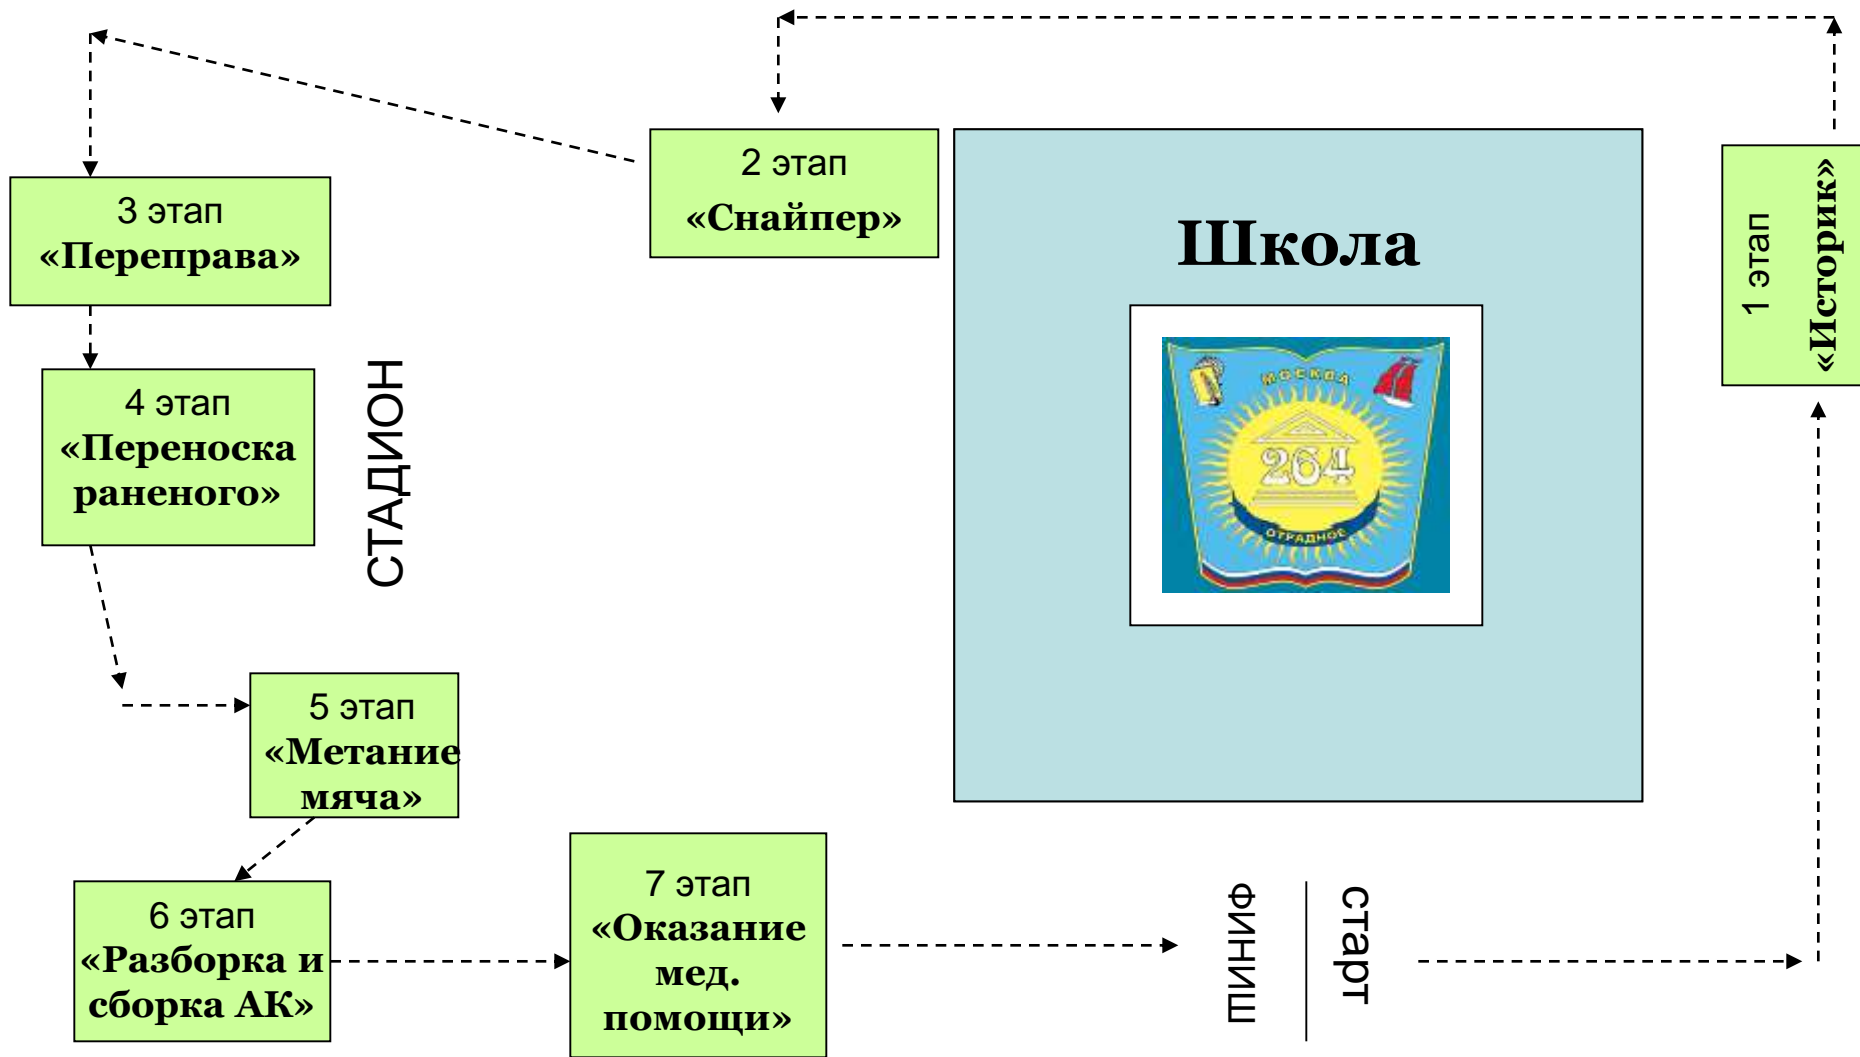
2 этап
«Снайпер»

Школа

МОСКВА
264
ОТРАДНОЕ

1 этап
«Историк»

3 этап
«Переправа»

4 этап
«Переноска раненого»

СТАДИОН

5 этап
«Метание мяча»

6 этап
«Разборка и сборка АК»

7 этап
«Оказание мед. помощи»

ФИНИШ

старт